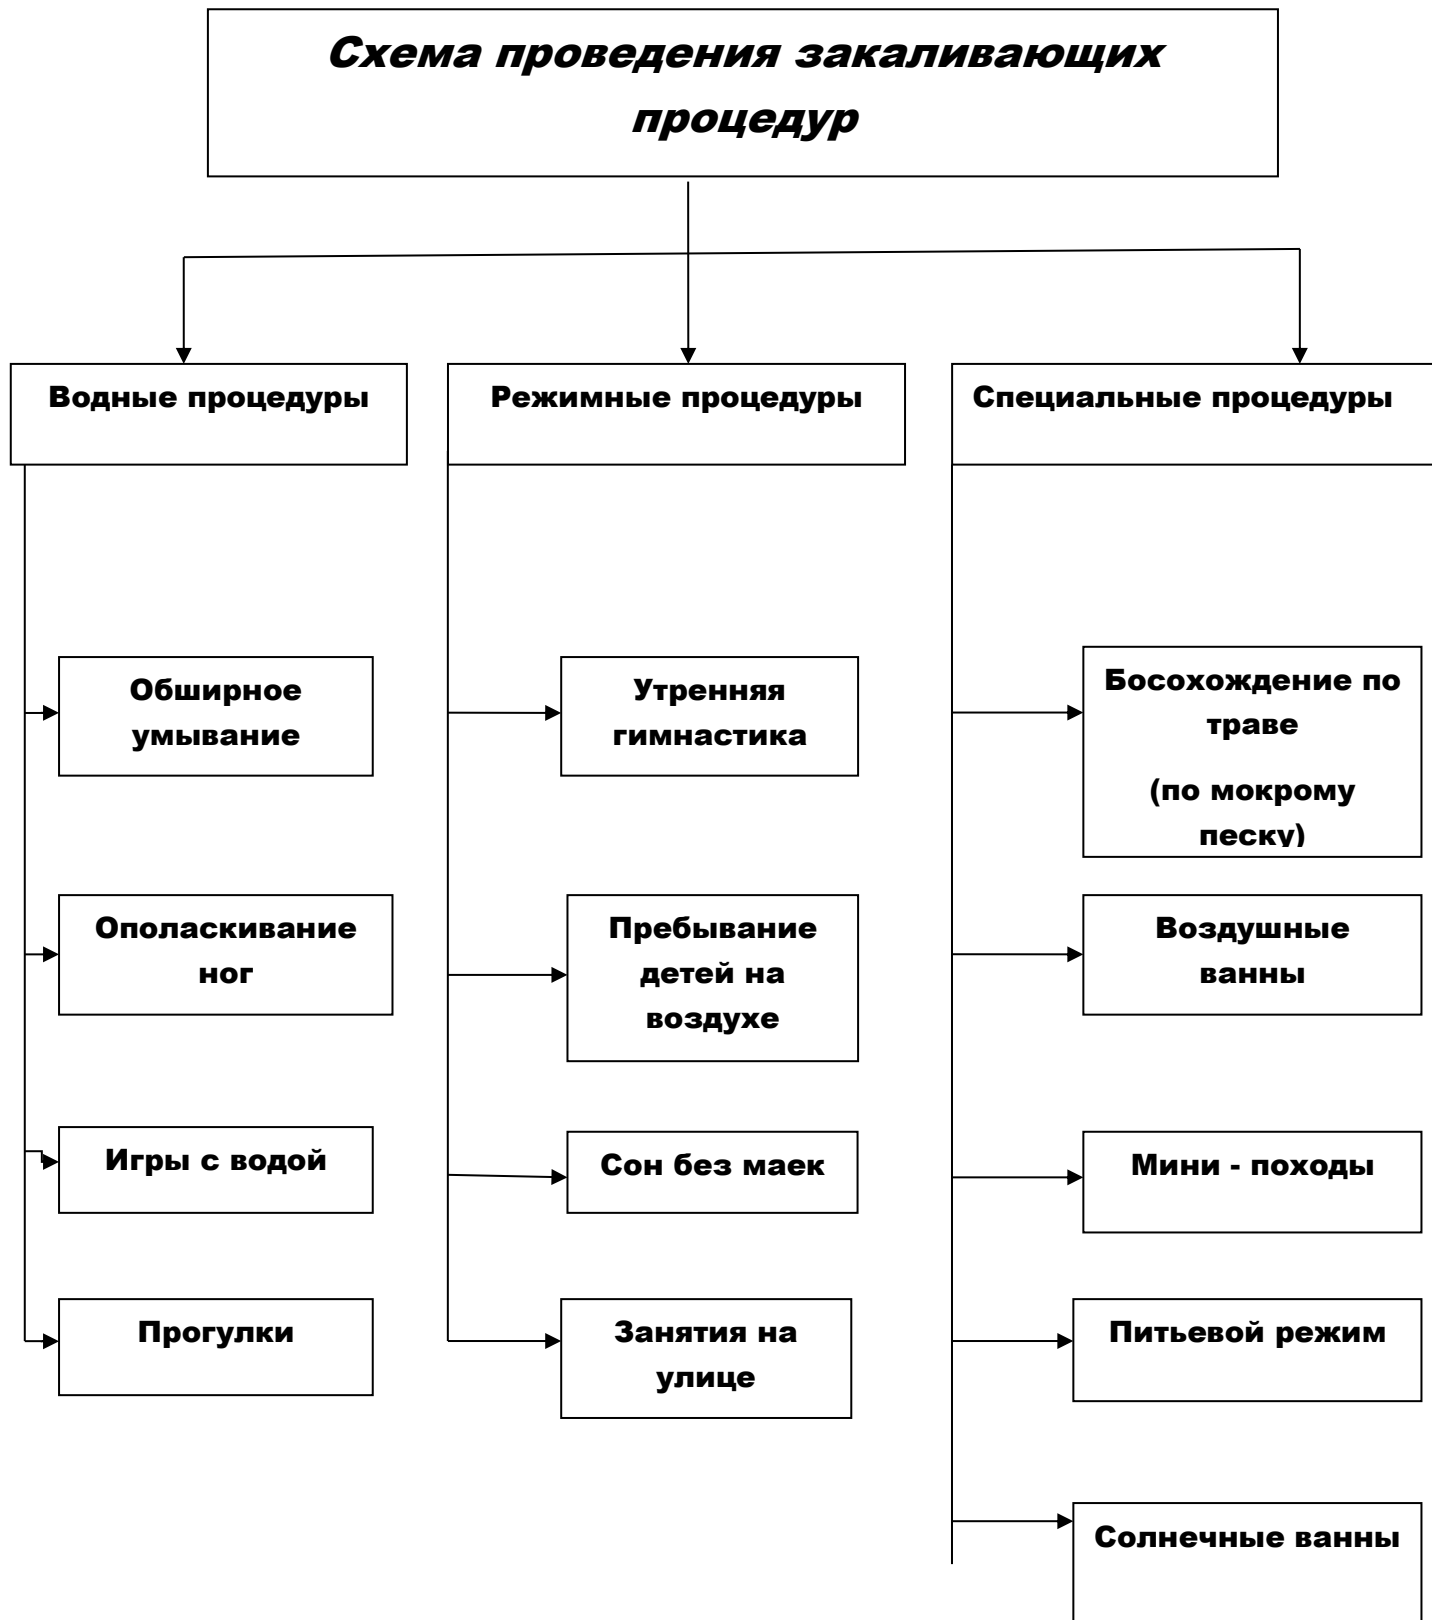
Схема проведения закаливающих процедур

Водные процедуры

Режимные процедуры

Специальные процедуры

Обширное умывание

Ополаскивание ног

Игры с водой

Прогулки

Утренняя гимнастика

Пребывание детей на воздухе

Сон без маек

Занятия на улице

Босохождение по траве

(по мокрому песку)

Воздушные ванны

Мини - походы

Питьевой режим

Солнечные ванны